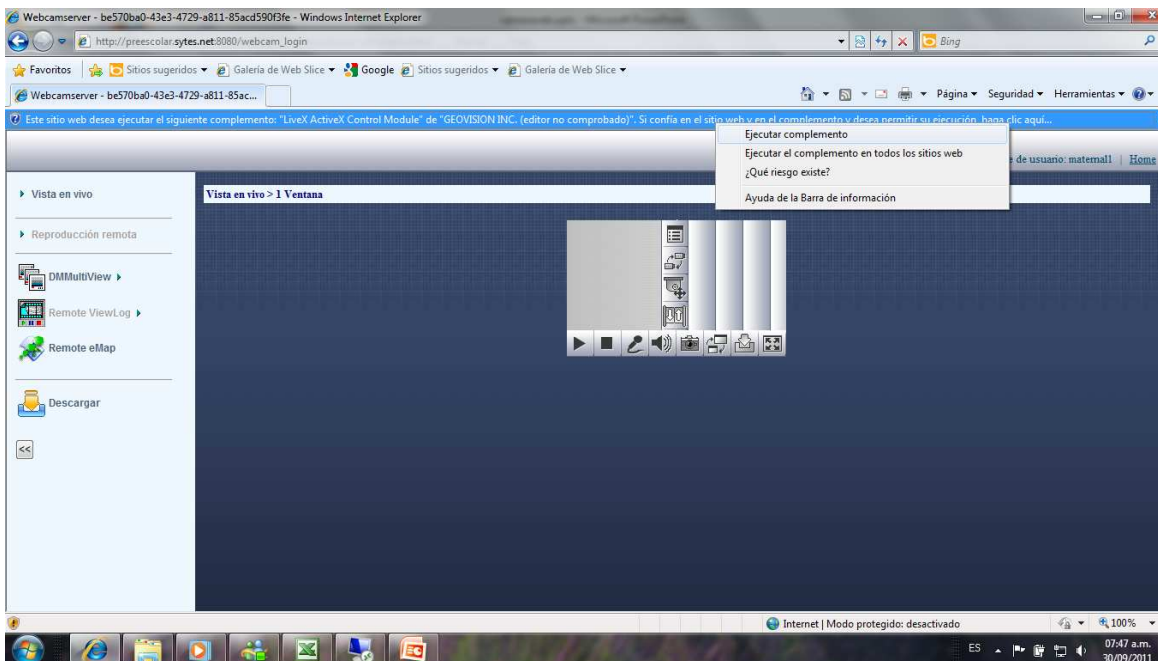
Webcamserver - be570ba0-43e3-4729-a811-85acd590f3fe - Windows Internet Explorer

http://preescolar.sytes.net:8080/webcam_login

Bing

Favoritos | Sitios sugeridos ▾ Galería de Web Slice ▾ Google Sitios sugeridos ▾ Galería de Web Slice ▾

Webcamserver - be570ba0-43e3-4729-a811-85ac...

Página ▾ Seguridad ▾ Herramientas ▾

Este sitio web desea ejecutar el siguiente complemento: "LiveX ActiveX Control Module" de "GEOVISION INC. (editor no comprobado)". Si confía en el sitio web y en el complemento y desea permitir su ejecución, haga clic aquí...

Ejecutar complemento
Ejecutar el complemento en todos los sitios web
¿Qué riesgo existe?
Ayuda de la Barra de información

de usuario: matemal1 | Home

Vista en vivo

Vista en vivo > 1 Ventana

Reproducción remota

DMMultiView

Remote ViewLog

Remote eMap

Descargar

<<

Internet | Modo protegido: desactivado

100%

ES

07:47 a.m.
30/09/2011